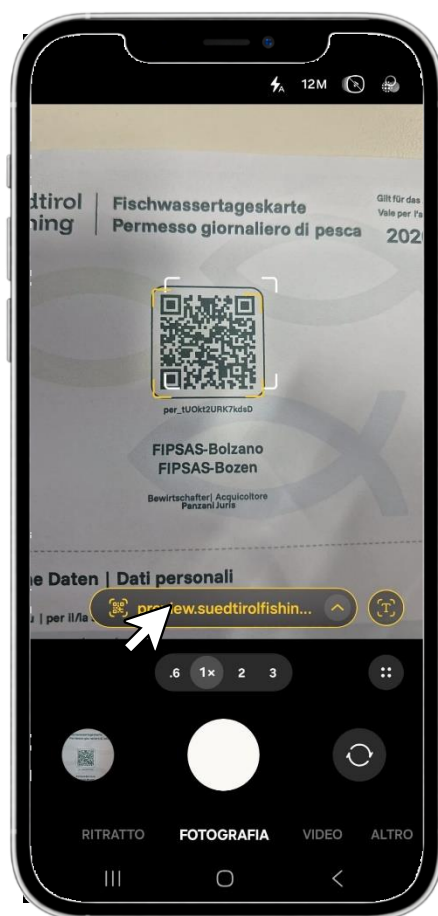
12M

dtirol
hing

Fischwassertageskarte
Permesso giornaliero di pesca

Gilt für das
Vale per l'a

202

per_tUOkt2URK7kdsD

FIPSAS-Bolzano
FIPSAS-Bozen

Bewirtschafter| Acquicoltore
Panzani Juris

e Daten | Dati personali

u | per il/la

pr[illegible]ew.suedtirolfishin...

.6 1× 2 3

RITRATTO FOTOGRAFIA VIDEO ALTRO